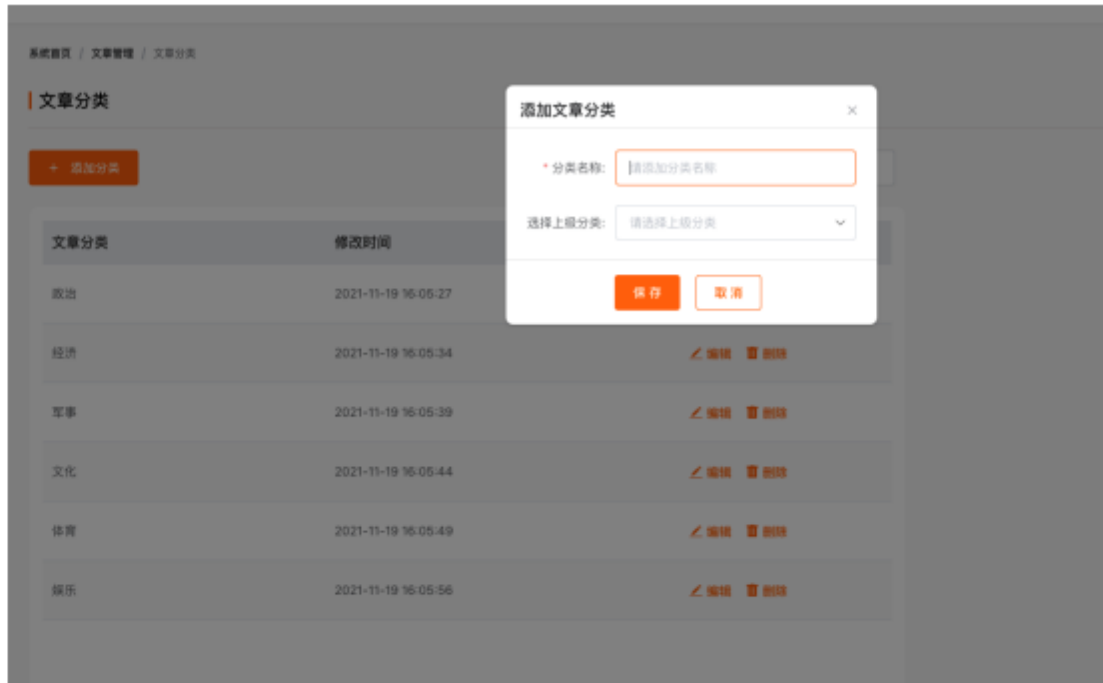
系统首页 / 文章管理 / 文章分类

文章分类

+ 添加分类

添加文章分类 ×

* 分类名称: 请添加分类名称

选择上级分类: 请选择上级分类

保存 取消

| 文章分类 | 修改时间 | |
|---|---|---|
| 政治 | 2021-11-19 16:05:27 | |
| 经济 | 2021-11-19 16:05:34 | 编辑 删除 |
| 军事 | 2021-11-19 16:05:39 | 编辑 删除 |
| 文化 | 2021-11-19 16:05:44 | 编辑 删除 |
| 体育 | 2021-11-19 16:05:49 | 编辑 删除 |
| 娱乐 | 2021-11-19 16:05:56 | 编辑 删除 |